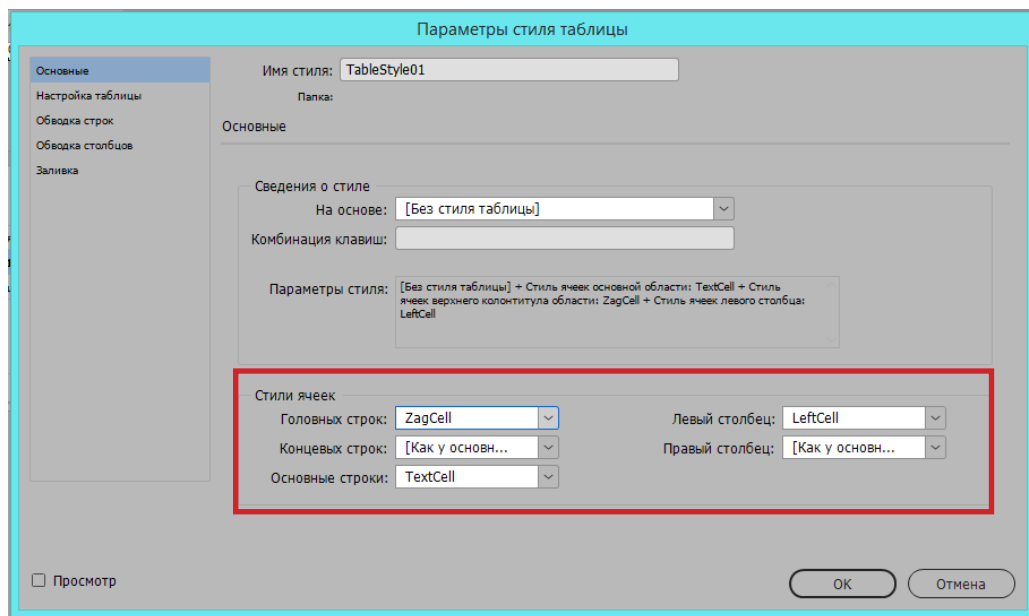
Параметры стиля таблицы

Основные
Настройка таблицы
Обводка строк
Обводка столбцов
Заливка

Имя стиля: TableStyle01
Папка:

Основные

Сведения о стиле
На основе: [Без стиля таблицы]
Комбинация клавиш:

Параметры стиля: [Без стиля таблицы] + Стиль ячеек основной области: TextCell + Стиль ячеек верхнего колонтитула области: ZagCell + Стиль ячеек левого столбца: LeftCell

Стили ячеек
Головных строк: ZagCell
Концевых строк: [Как у основн...
Основные строки: TextCell
Левый столбец: LeftCell
Правый столбец: [Как у основн...

Просмотр

OK
Отмена